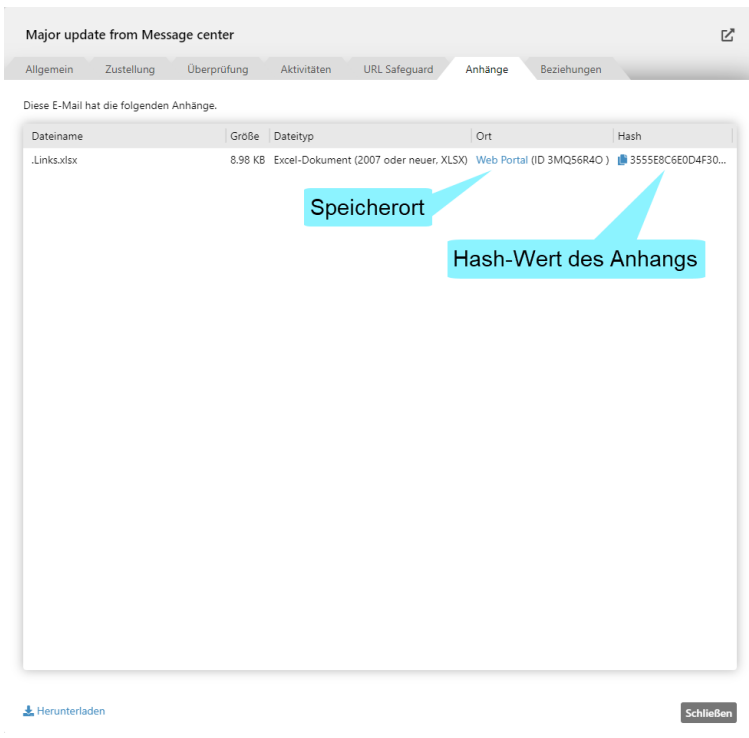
Major update from Message center

Allgemein | Zustellung | Überprüfung | Aktivitäten | URL Safeguard | Anhänge | Beziehungen

Diese E-Mail hat die folgenden Anhänge.

| Dateiname | Größe | Dateityp | Ort | Hash |
|---|---|---|---|---|
| .Links.xlsx | 8.98 KB | Excel-Dokument (2007 oder neuer, XLSX) | Web Portal (ID 3MQ56R4O ) | 3555E8C6E0D4F30... |

Speicherort

Hash-Wert des Anhangs

Herunterladen

Schließen